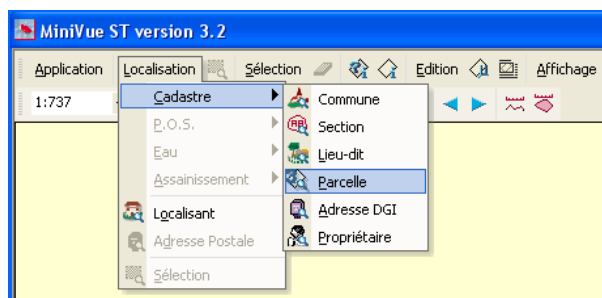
MiniVue ST version 3.2

Application Localisation Sélection Edition Affichage

1:737

Cadastre
P.O.S.
Eau
Assainissement
Localisant
Adresse Postale
Sélection

Commune
Section
Lieu-dit
Parcelle
Adresse DGI
Propriétaire